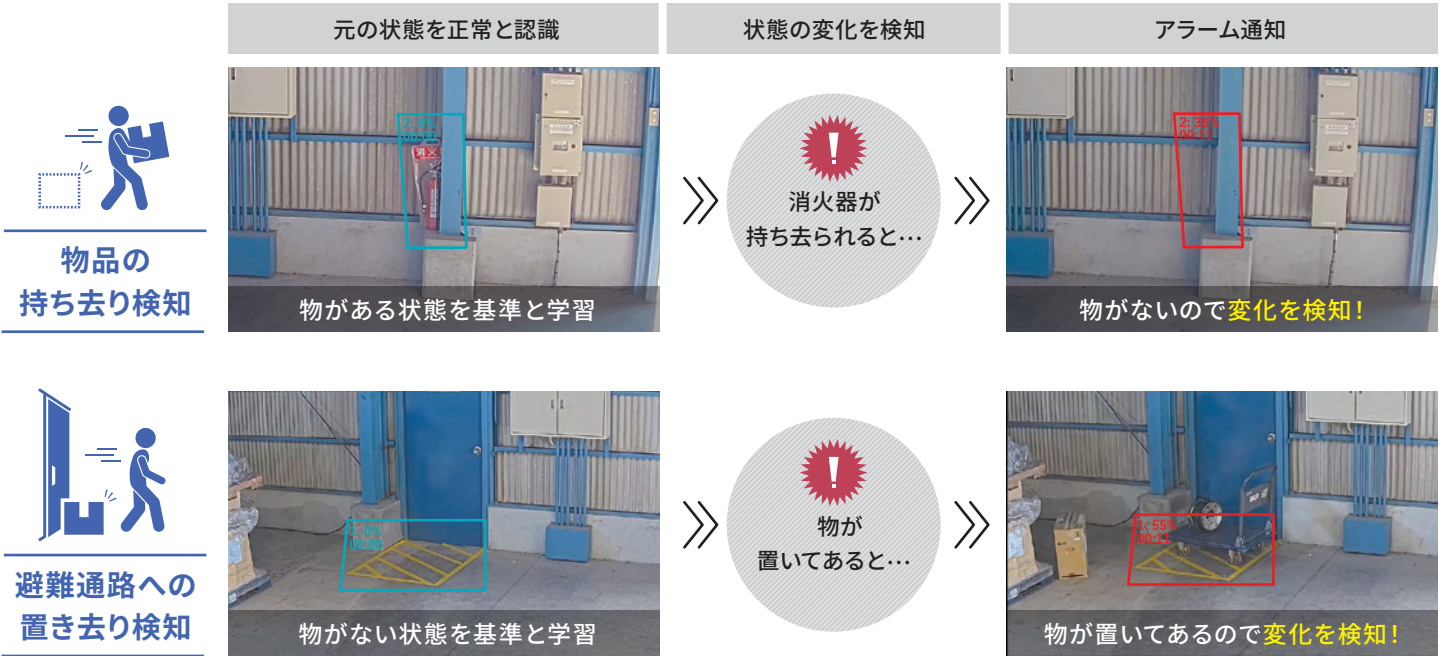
元の状態を正常と認識

状態の変化を検知

アラーム通知

物品の
持ち去り検知

消火

物がある状態を基準と学習

消火器が
持ち去られると…

2: 38%
00:11

物がないので変化を検知！

避難通路への
置き去り検知

物がない状態を基準と学習

物が
置いてあると…

1: 55%
00:12

物が置いてあるので変化を検知！